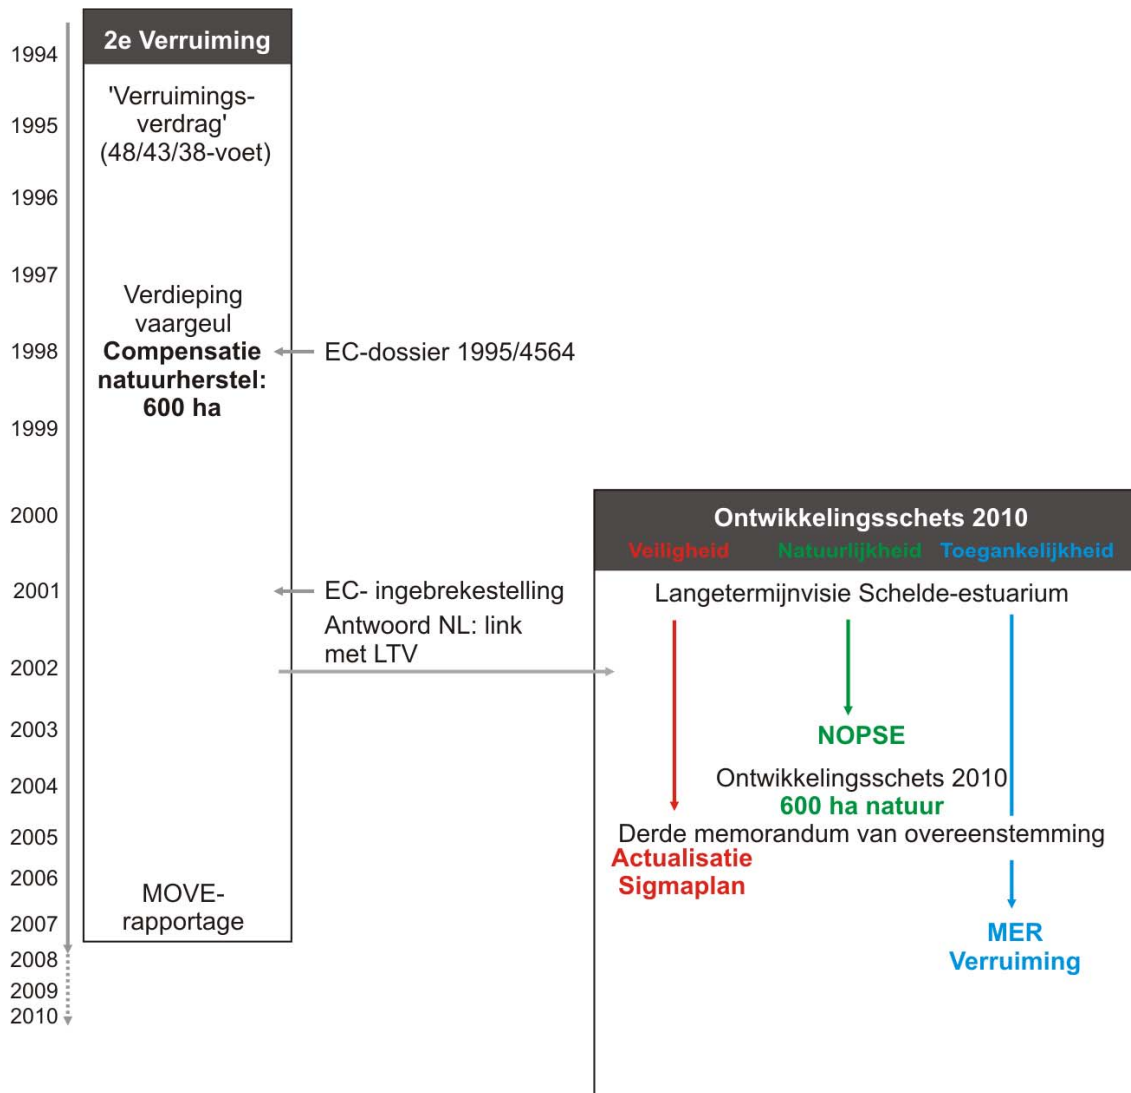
1994
1995
1996
1997
1998
1999
2000
2001
2002
2003
2004
2005
2006
2007
2008
2009
2010

2e Verruiming

'Verruimingsverdrag' (48/43/38-voet)

Verdieping vaargeul
**Compensatie natuurherstel: 600 ha**

MOVE-rapportage

EC-dossier 1995/4564

EC- ingebrekestelling
Antwoord NL: link met LTV

Ontwikkelingsschets 2010
Veiligheid Natuurlijkheid Toegankelijkheid

Langetermijnvisie Schelde-estuarium

NOPSE

Ontwikkelingsschets 2010
600 ha natuur

Derde memorandum van overeenstemming

Actualisatie Sigmaplan

MER Verruiming